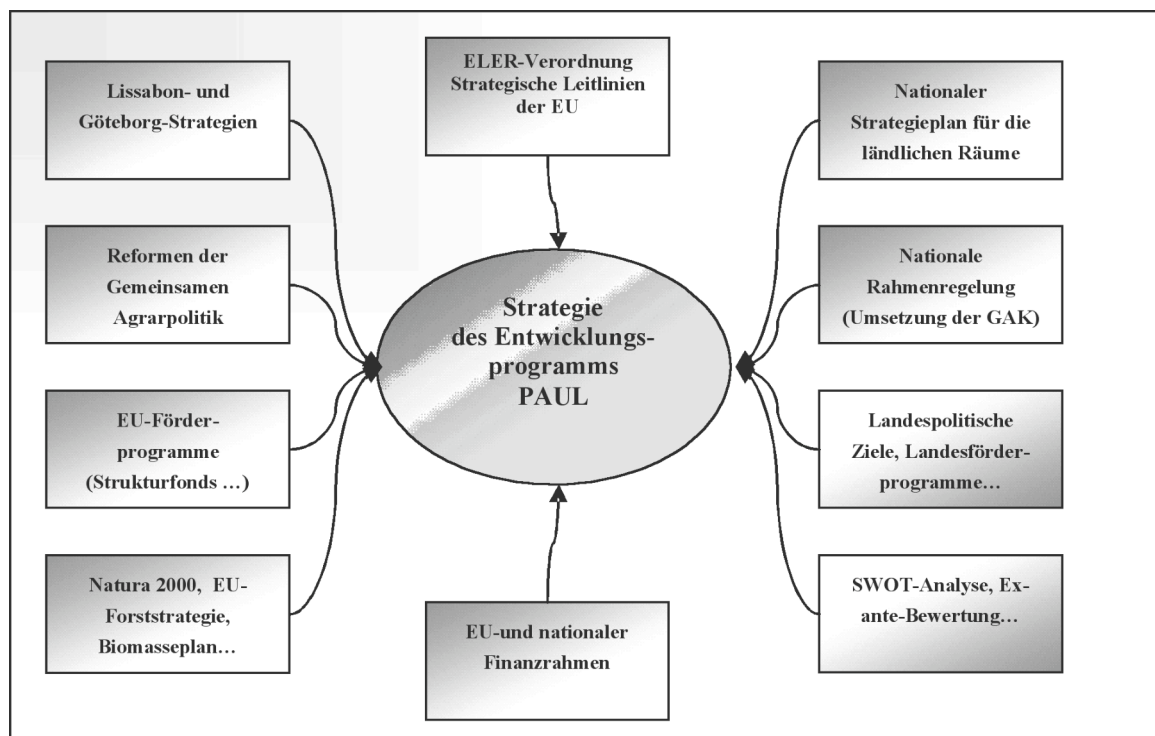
Lissabon- und Göteborg-Strategien

ELER-Verordnung Strategische Leitlinien der EU

Nationaler Strategieplan für die ländlichen Räume

Reformen der Gemeinsamen Agrarpolitik

Strategie des Entwicklungsprogramms PAUL

Nationale Rahmenregelung (Umsetzung der GAK)

EU-Förderprogramme (Strukturfonds …)

Landespolitische Ziele, Landesförderprogramme…

Natura 2000, EU-Forststrategie, Biomasseplan…

EU-und nationaler Finanzrahmen

SWOT-Analyse, Exante-Bewertung…